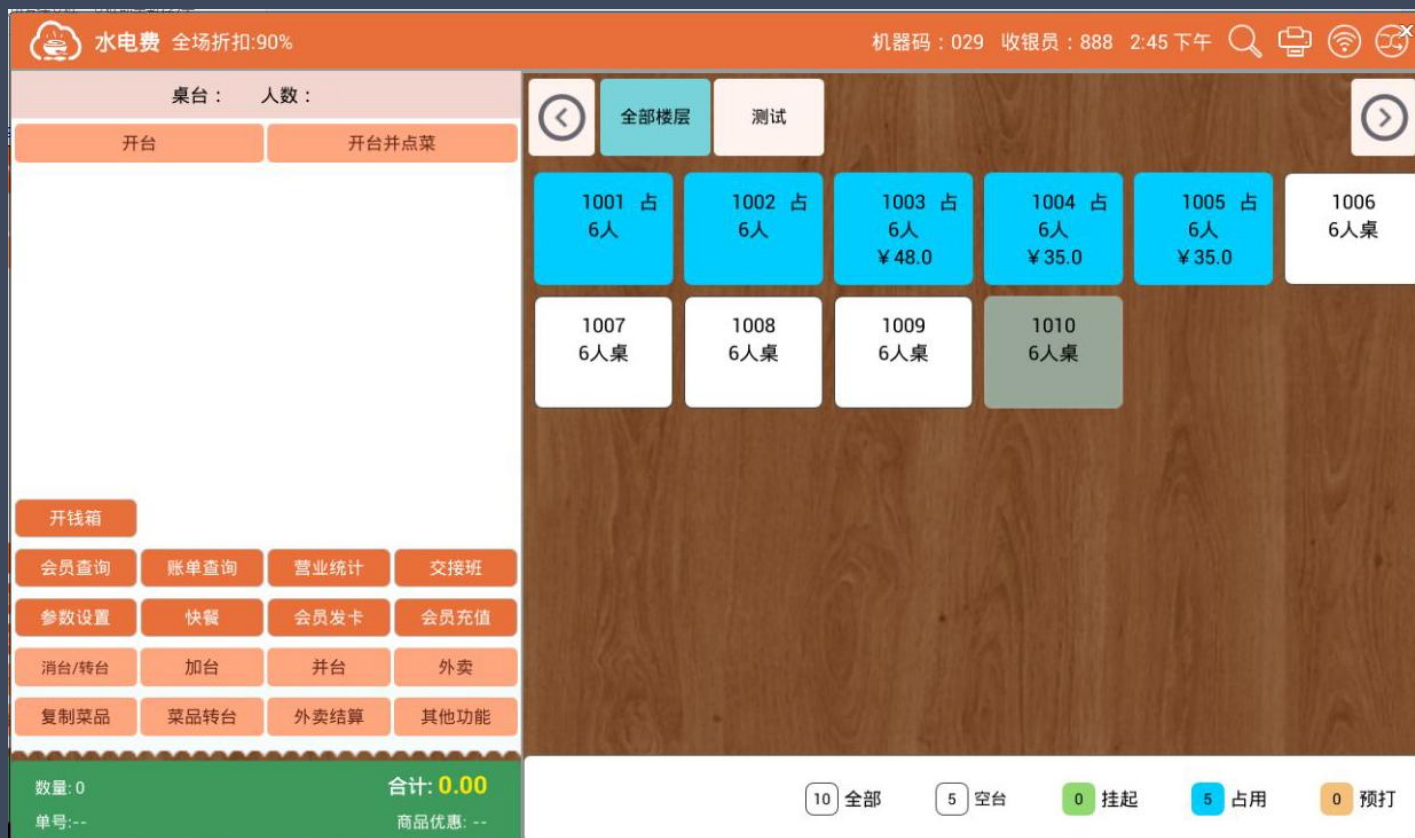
水电费 全场折扣:90%

机器码：029 收银员：888 2:45 下午

桌台： 人数：

开台
开台并点菜

全部楼层
测试

1001 占
6人

1002 占
6人

1003 占
6人
¥48.0

1004 占
6人
¥35.0

1005 占
6人
¥35.0

1006
6人桌

1007
6人桌

1008
6人桌

1009
6人桌

1010
6人桌

开钱箱

| 会员查询 | 账单查询 | 营业统计 | 交接班 |
|---|---|---|---|
| 参数设置 | 快餐 | 会员发卡 | 会员充值 |
| 消台/转台 | 加台 | 并台 | 外卖 |
| 复制菜品 | 菜品转台 | 外卖结算 | 其他功能 |

数量:0
合计: 0.00
单号:--
商品优惠: --

10 全部
5 空台
0 挂起
5 占用
0 预打